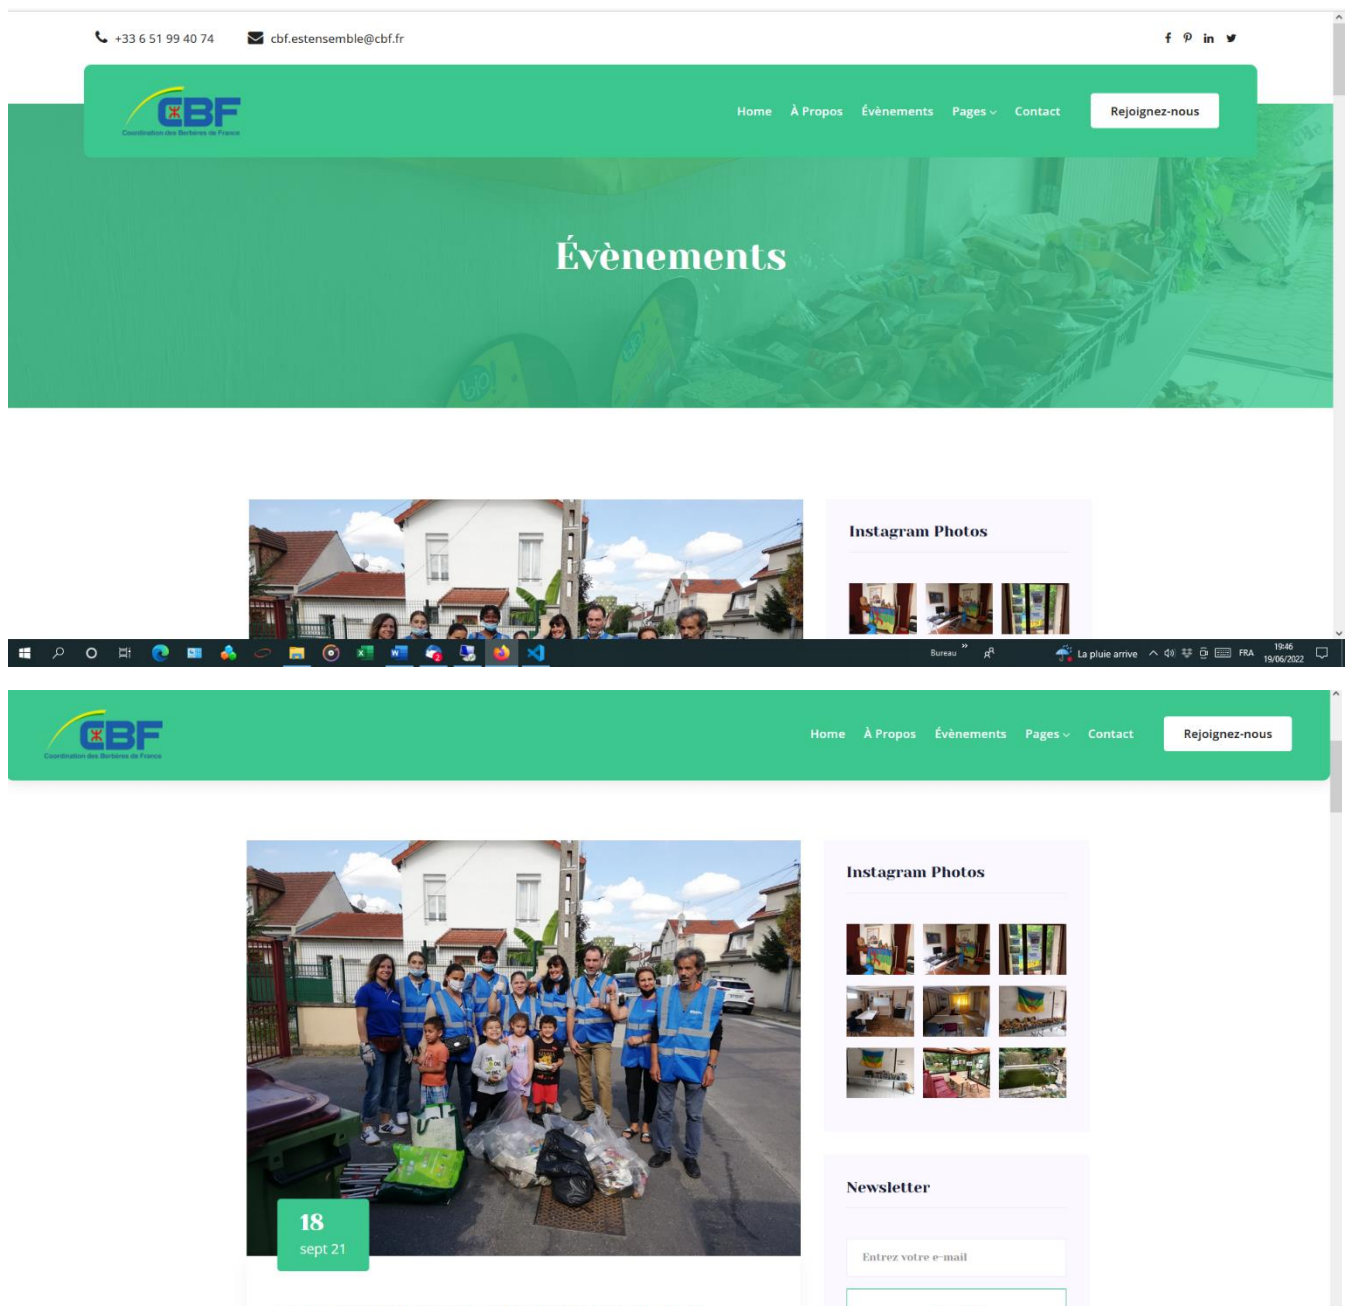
+33 6 51 99 40 74 cbf.estensemble@cbf.fr

CBF
Coordination des Berbères de France

Home À Propos Évènements Pages Contact Rejoignez-nous

Évènements

Instagram Photos

Bureau La pluie arrive FRA 19:46 19/06/2022

CBF
Coordination des Berbères de France

Home À Propos Évènements Pages Contact Rejoignez-nous

Instagram Photos

18
sept 21

Newsletter

Entrez votre e-mail